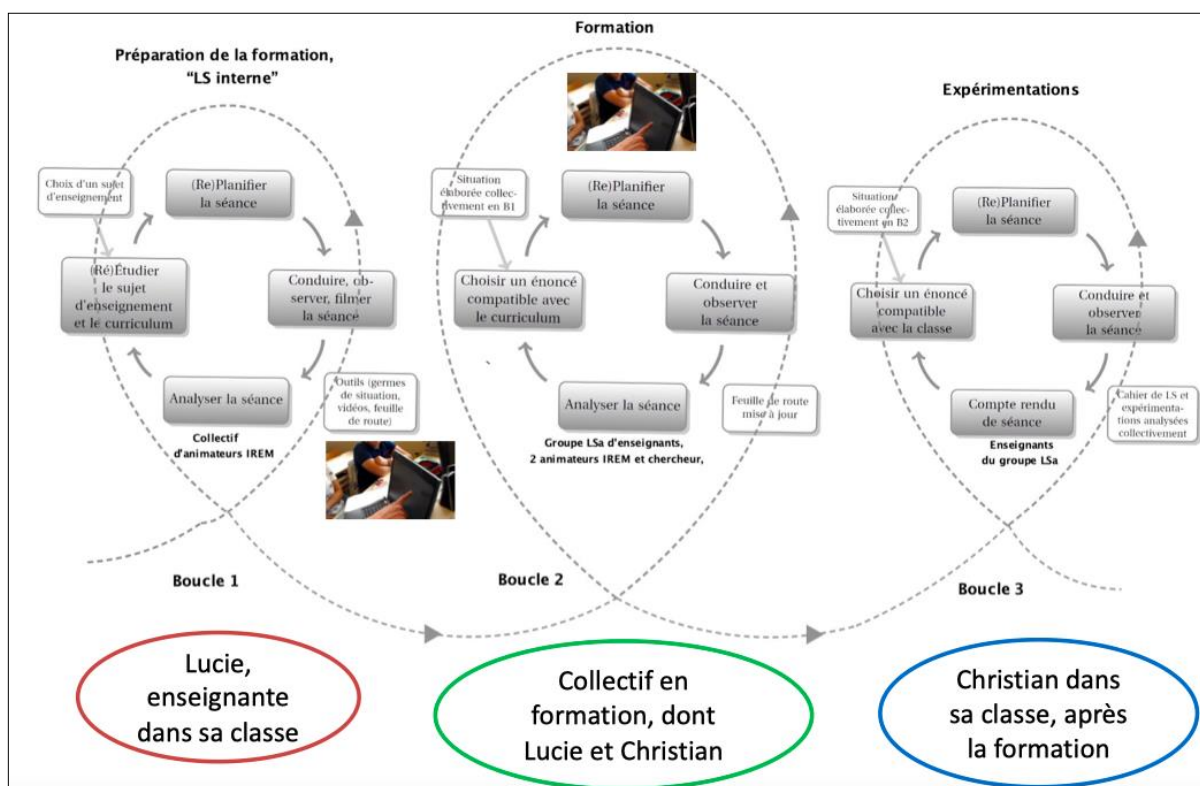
Préparation de la formation, "LS interne"

Choix d'un sujet d'enseignement

(Re)Planifier la séance

(Ré)Étudier le sujet d'enseignement et le curriculum

Conduire, observer, filmer la séance

Analyser la séance

Outils (germes de situation, vidéos, feuille de route)

Collectif d'animateurs IREM

Boucle 1

Formation

Situation élaborée collectivement en B1

(Re)Planifier la séance

Choisir un énoncé compatible avec le curriculum

Conduire et observer la séance

Analyser la séance

Feuille de route mise à jour

Groupe LSa d'enseignants, 2 animateurs IREM et chercheur,

Boucle 2

Expérimentations

Situation élaborée collectivement en B2

(Re)Planifier la séance

Choisir un énoncé compatible avec la classe

Conduire et observer la séance

Compte rendu de séance

Cahier de LS et expérimentations analysées collectivement

Enseignants du groupe LSa

Boucle 3

Lucie, enseignante dans sa classe

Collectif en formation, dont Lucie et Christian

Christian dans sa classe, après la formation